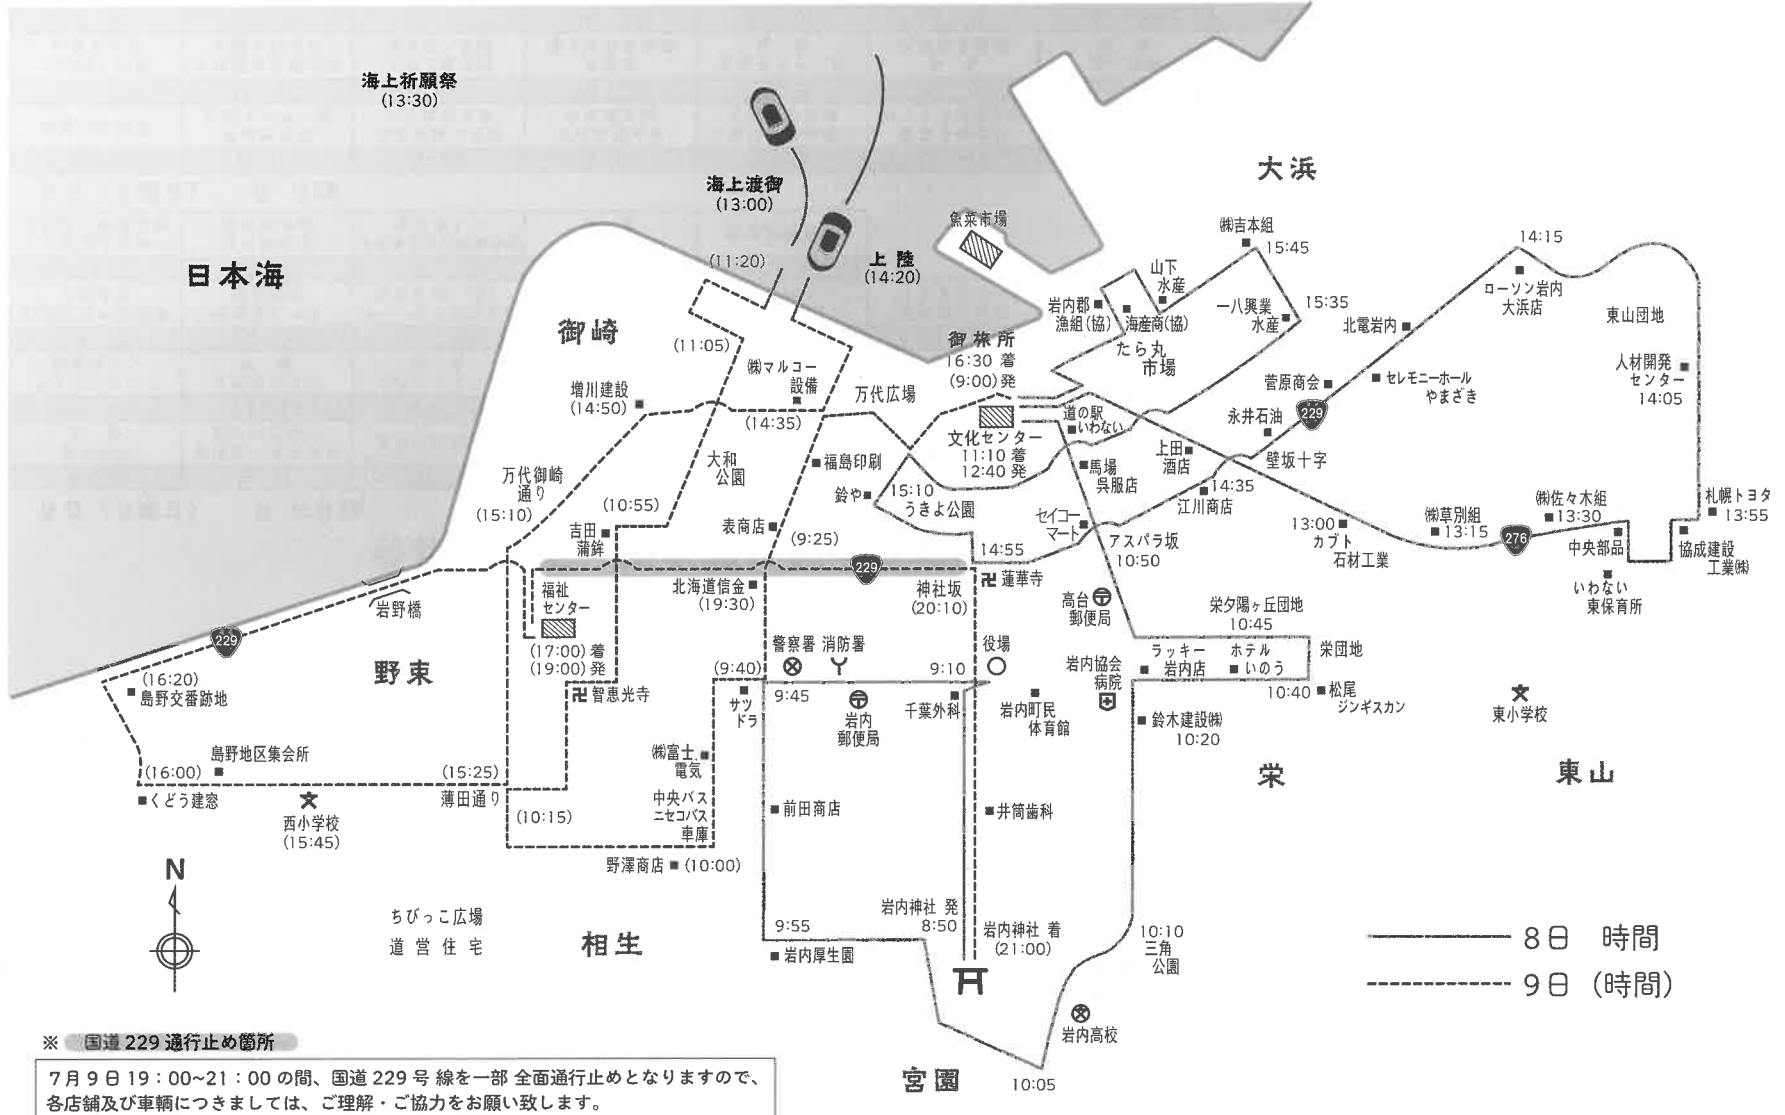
海上祈願祭
(13:30)

海上渡御
(13:00)

上陸
(14:20)

(11:20)

日本海

大浜

魚菜市場

㈱吉本組
15:45

山下水産

岩内郡漁組(協)

海産商(協)

一八興業水産

15:35

14:15

ローソン岩内大浜店

東山団地

北電岩内

たら丸市場

御旅所
16:30 着
(9:00)発

御崎

(11:05)

㈱マルコー設備

増川建設
(14:50)

万代広場

(14:35)

道の駅いわない

文化センター
11:10 着
12:40 発

菅原商会

セレモニーホールやまざき

人材開発センター
14:05

永井石油

229

壁坂十字

福島印刷

大和公園

万代御崎通り
(15:10)

鈴や

15:10
うきよ公園

馬場呉服店

上田酒店

14:35
江川商店

(10:55)

吉田蒲鉾

表商店

(9:25)

14:55

セイコーマート

アスパラ坂
10:50

13:00
カブト石材工業

㈱草別組
13:15

㈱佐々木組
13:30

276

札幌トヨタ
13:55

中央部品

協成建設工業㈱

いわない東保育所

229

福祉センター
(17:00)着
(19:00)発

北海道信金
(19:30)

神社坂
(20:10)

蓮華寺

高台郵便局

栄夕陽ヶ丘団地
10:45

岩野橋

229

(16:20)
島野交番跡地

野束

智恵光寺

(9:40)

警察署

消防署

9:10

役場

ラッキー岩内店

ホテルいのう

栄団地

岩内協会病院

9:45

サツドラ

岩内郵便局

千葉外科

岩内町民体育館

10:40
松尾ジンギスカン

東小学校

鈴木建設㈱
10:20

島野地区集会所
(16:00)

(15:25)

㈱富士電気

くどう建窓

西小学校
(15:45)

薄田通り

(10:15)

中央バス ニセコバス車庫

前田商店

井筒歯科

栄

東山

野澤商店 (10:00)

N

ちびっこ広場
道営住宅

相生

9:55

岩内神社 発
8:50

岩内神社 着
(21:00)

10:10
三角公園

8日 時間

9日 (時間)

岩内厚生園

岩内高校

※ 国道 229 通行止め箇所

7月9日 19：00~21：00 の間、国道 229 号 線を一部 全面通行止めとなりますので、各店舗及び車輌につきましては、ご理解・ご協力をお願い致します。

宮園

10:05